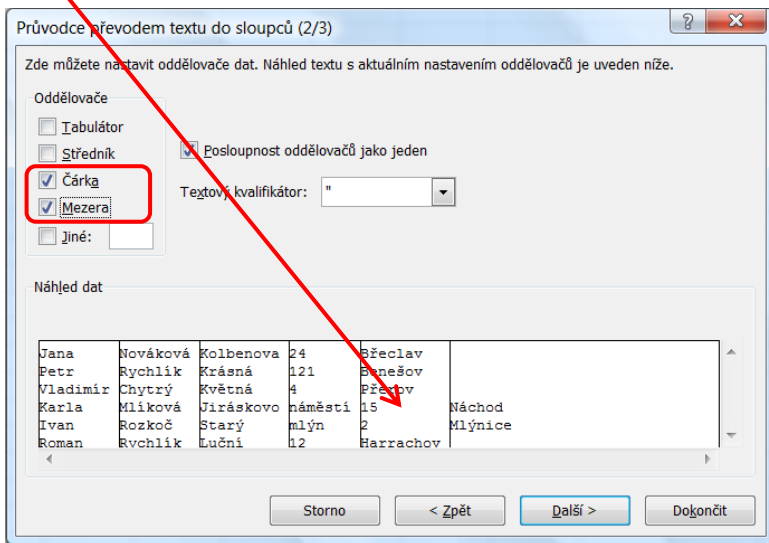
Průvodce převodem textu do sloupců (2/3)

?

Zde můžete nastavit oddělovače dat. Náhled textu s aktuálním nastavením oddělovačů je uveden níže.

Oddělovače
Tabulátor
Středník
Čárka
Mezera
Jiné:

Posloupnost oddělovačů jako jeden

Textový kvalifikátor: "

Náhled dat

| | | | | | |
|---|---|---|---|---|---|
| Jana | Nováková | Kolbenova | 24 | Břeclav | |
| Petr | Rychlík | Krásná | 121 | Benešov | |
| Vladimír | Chytrý | Květná | 4 | Přerov | |
| Karla | Mlíková | Jiráskovo | náměstí | 15 | Náchod |
| Ivan | Rozkoč | Starý | mlýn | 2 | Mlýnice |
| Roman | Rychlík | Luční | 12 | Harrachov | |

Storno
< Zpět
Další >
Dokončit